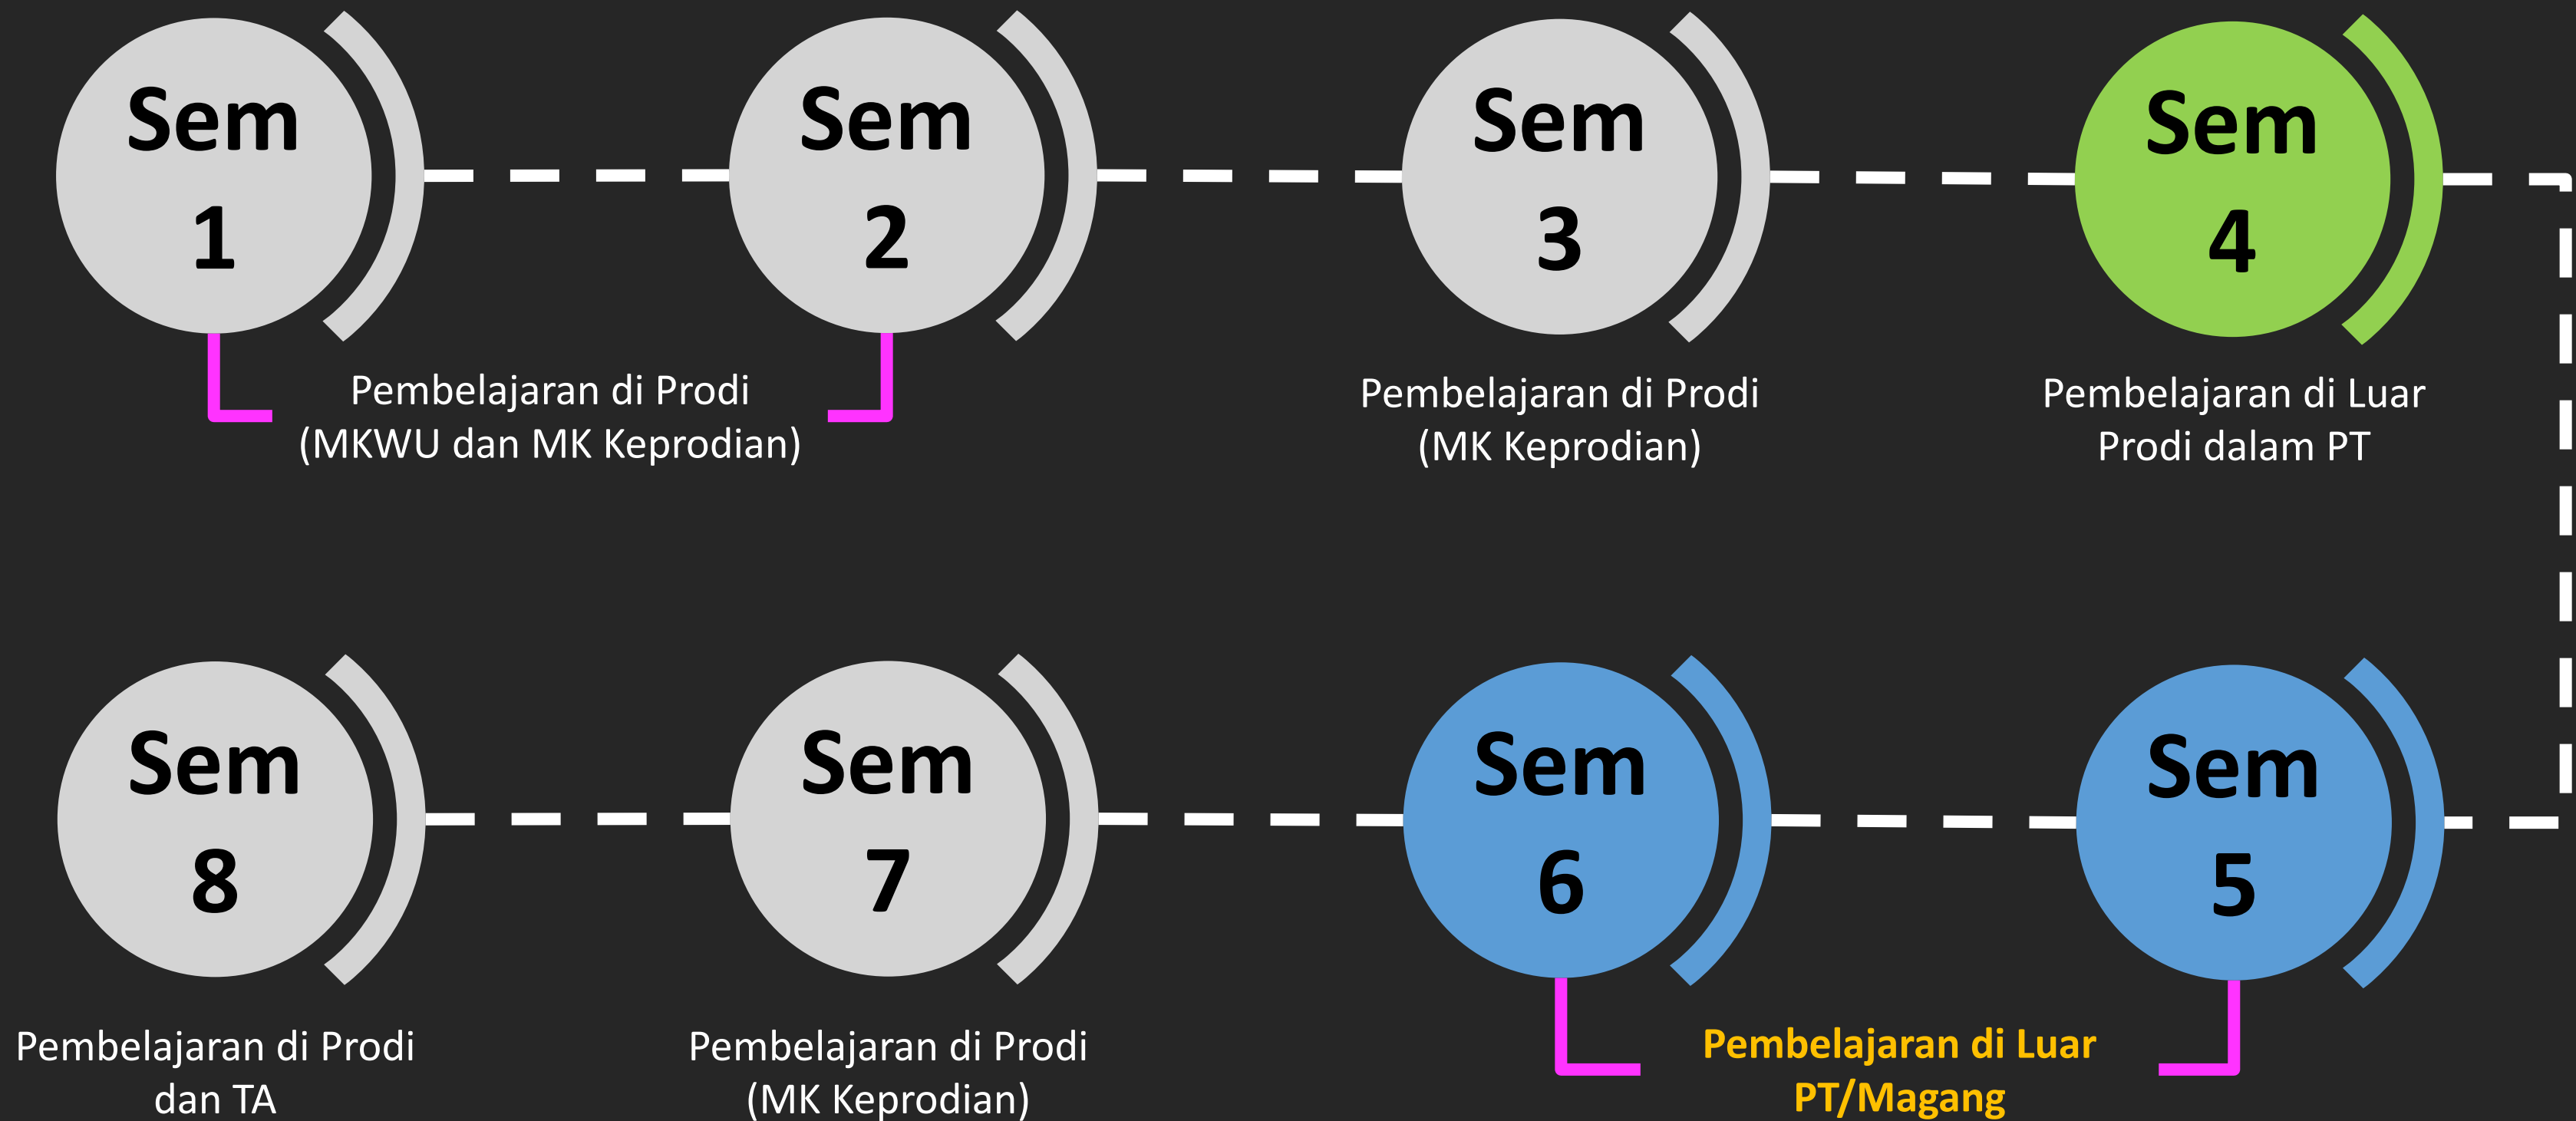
Sem 1

Sem 2

Sem 3

Sem 4

Pembelajaran di Prodi (MKWU dan MK Keprodian)

Pembelajaran di Prodi (MK Keprodian)

Pembelajaran di Luar Prodi dalam PT

Sem 8

Sem 7

Sem 6

Sem 5

Pembelajaran di Prodi dan TA

Pembelajaran di Prodi (MK Keprodian)

Pembelajaran di Luar PT/Magang